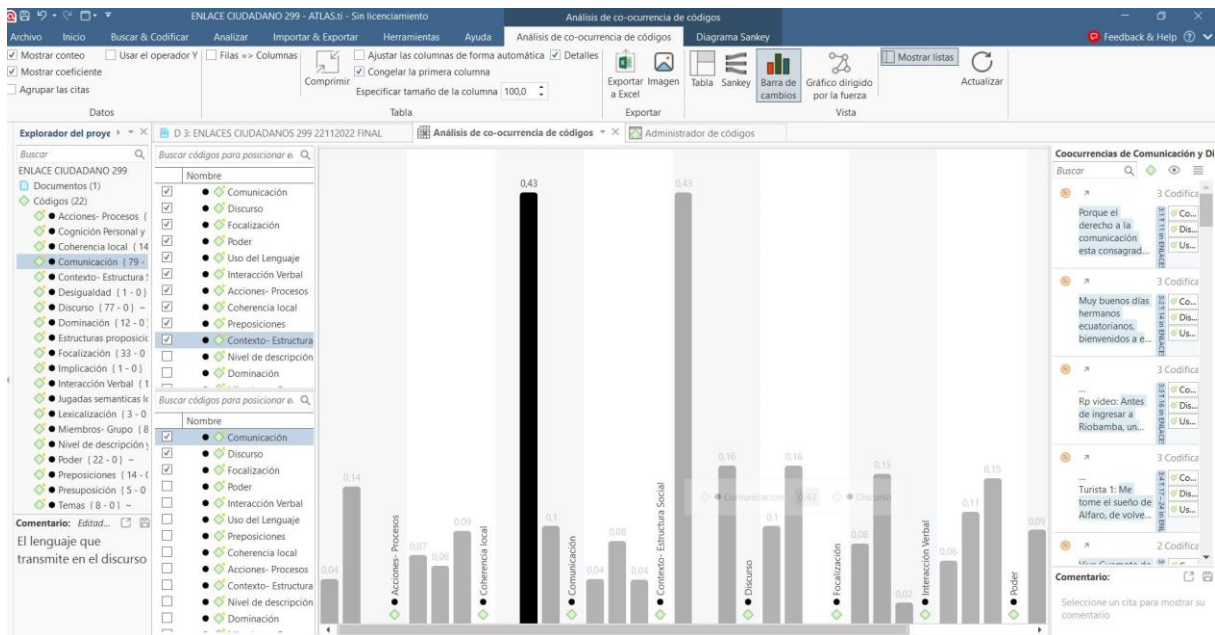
ENLACE CIUDADANO 299 - ATLAS.ti - Sin licenciamiento

Análisis de co-ocurrencia de códigos

Archivo Inicio Buscar & Codificar Analizar Importar & Exportar Herramientas Ayuda Análisis de co-ocurrencia de códigos Diagrama Sankey

Feedback & Help

Mostrar conteo Usar el operador Y Filas => Columnas
Mostrar coeficiente
Agrupar las citas
Datos

Comprimir Ajustar las columnas de forma automática Detalles
Congelar la primera columna
Especificar tamaño de la columna 100,0
Tabla

Exportar a Excel Imagen
Exportar

Tabla Sankey Barra de cambios Gráfico dirigido por la fuerza Mostrar listas
Vista

Actualizar

Explorador del proye

D 3: ENLACES CIUDADANOS 299 22112022 FINAL

Análisis de co-ocurrencia de códigos

Administrador de códigos

Buscar

ENLACE CIUDADANO 299
Documentos (1)
Códigos (22)
Acciones- Procesos (
Cognición Personal y
Coherencia local (14
Comunicación (79 -
Contexto- Estructura
Desigualdad (1 - 0)
Discurso (77 - 0) ~
Dominación (12 - 0)
Estructuras proposicio
Focalización (33 - 0
Implicación (1 - 0)
Interacción Verbal (1
Jugadas semanticas
Lexicalización (3 - 0
Miembros- Grupo (8
Nivel de descripción
Poder (22 - 0) ~
Preposiciones (14 -
Presuposición (5 - 0
Temas (8 - 0) ~

Comentario: Editad...
El lenguaje que transmite en el discurso

Buscar códigos para posicionar e
Nombre
Comunicación
Discurso
Focalización
Poder
Uso del Lenguaje
Interacción Verbal
Acciones- Procesos
Coherencia local
Preposiciones
Contexto- Estructura
Nivel de descripción
Dominación

Buscar códigos para posicionar e
Nombre
Comunicación
Discurso
Focalización
Poder
Interacción Verbal
Uso del Lenguaje
Preposiciones
Coherencia local
Acciones- Procesos
Contexto- Estructura
Nivel de descripción
Dominación

0,04 0,14 0,07 0,06 0,09 0,43 0,1 0,04 0,08 0,04 0,43 0,16 0,1 0,16 0,08 0,15 0,02 0,06 0,11 0,15 0,09

Acciones- Procesos
Coherencia local
Comunicación
Contexto- Estructura Social
Discurso
Focalización
Interacción Verbal
Poder

Comunicación 0,43 Discurso

Coocurrencias de Comunicación y Di
Buscar

3 Codifica
Porque el derecho a la comunicación esta consagrad...
Co...
Dis...
Us...

3 Codifica
Muy buenos días hermanos ecuatorianos, bienvenidos a e...
Co...
Dis...
Us...

3 Codifica
Rp video: Antes de ingresar a Riobamba, un...
Co...
Dis...
Us...

3 Codifica
Turista 1: Me tome el sueño de Alfaro, de volve...
Co...
Dis...
Us...

2 Codifica

Comentario:
Seleccione un cita para mostrar su comentario